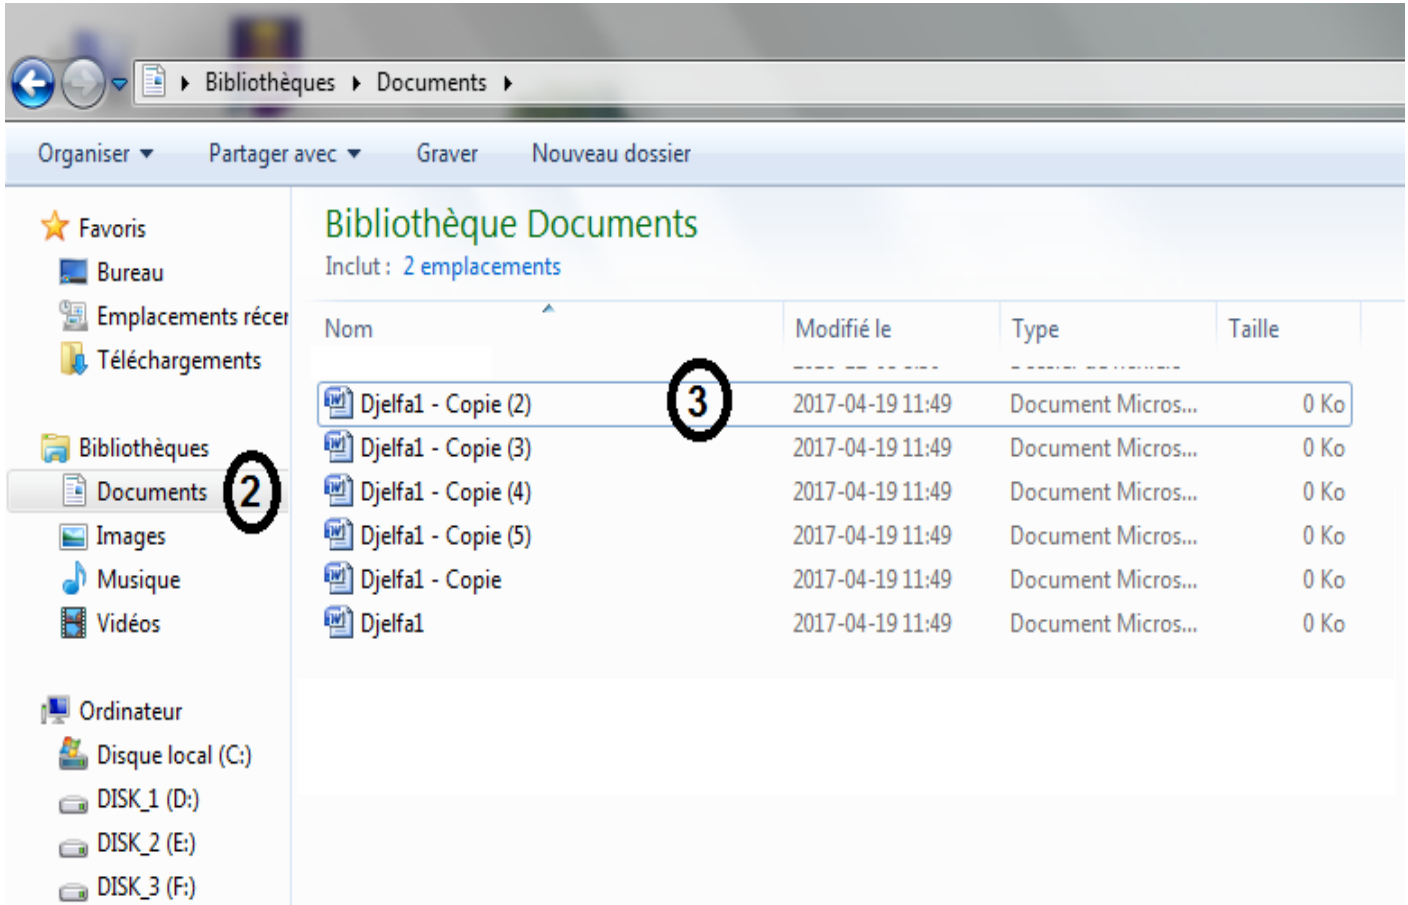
Bibliothèques ▸ Documents ▸

Organiser ▾ Partager avec ▾ Graver Nouveau dossier

Favoris
Bureau
Emplacements récer
Téléchargements

Bibliothèques
Documents
2
Images
Musique
Vidéos

Ordinateur
Disque local (C:)
DISK_1 (D:)
DISK_2 (E:)
DISK_3 (F:)

Bibliothèque Documents
Inclut : 2 emplacements

| Nom | Modifié le | Type | Taille |
|---|---|---|---|
| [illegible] | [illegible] | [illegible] | |
| Djelfa1 - Copie (2) | 2017-04-19 11:49 | Document Micros... | 0 Ko |
| Djelfa1 - Copie (3) | 2017-04-19 11:49 | Document Micros... | 0 Ko |
| Djelfa1 - Copie (4) | 2017-04-19 11:49 | Document Micros... | 0 Ko |
| Djelfa1 - Copie (5) | 2017-04-19 11:49 | Document Micros... | 0 Ko |
| Djelfa1 - Copie | 2017-04-19 11:49 | Document Micros... | 0 Ko |
| Djelfa1 | 2017-04-19 11:49 | Document Micros... | 0 Ko |

3